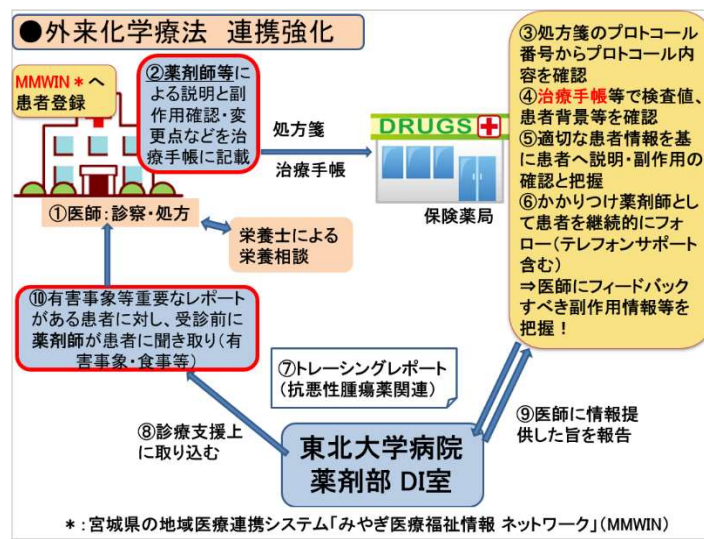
●外来化学療法　連携強化

MMWIN＊へ患者登録

②薬剤師等による説明と副作用確認・変更点などを治療手帳に記載

処方箋

治療手帳

DRUGS

保険薬局

①医師：診察・処方

栄養士による栄養相談

③処方箋のプロトコール番号からプロトコール内容を確認
④治療手帳等で検査値、患者背景等を確認
⑤適切な患者情報を基に患者へ説明・副作用の確認と把握
⑥かかりつけ薬剤師として患者を継続的にフォロー（テレフォンサポート含む）
⇒医師にフィードバックすべき副作用情報等を把握！

⑩有害事象等重要なレポートがある患者に対し、受診前に薬剤師が患者に聞き取り（有害事象・食事等）

⑦トレーシングレポート（抗悪性腫瘍薬関連）

⑧診療支援上に取り込む

⑨医師に情報提供した旨を報告

東北大学病院薬剤部 DI室

＊：宮城県の地域医療連携システム「みやぎ医療福祉情報 ネットワーク」(MMWIN)